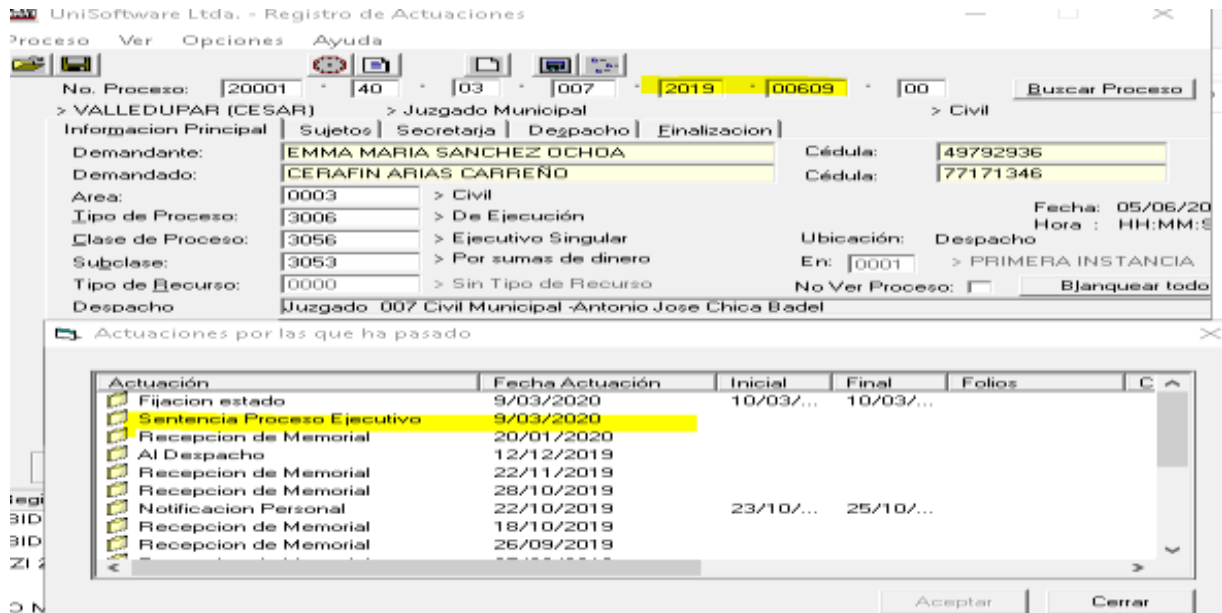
UniSoftware Ltda. - Registro de Actuaciones

Proceso Ver Opciones Ayuda

No. Proceso: 20001 - 40 - 03 - 007 - 2019 - 00609 - 00 Buscar Proceso

> VALLEDUPAR (CESAR) > Juzgado Municipal > Civil

Informacion Principal | Sujetos | Secretaria | Despacho | Finalizacion

Demandante: EMMA MARIA SANCHEZ OCHOA Cédula: 49792936

Demandado: CERAFIN ARIAS CARREÑO Cédula: 77171346

Area: 0003 > Civil

Tipo de Proceso: 3006 > De Ejecución

Fecha: 05/06/20
Hora : HH:MM:S

Clase de Proceso: 3056 > Ejecutivo Singular Ubicación: Despacho

Subclase: 3053 > Por sumas de dinero En: 0001 > PRIMERA INSTANCIA

Tipo de Recurso: 0000 > Sin Tipo de Recurso No Ver Proceso: Blanquear todo

Despacho Juzgado 007 Civil Municipal -Antonio Jose Chica Badel

Actuaciones por las que ha pasado

| Actuación | Fecha Actuación | Inicial | Final | Folios | C |
|---|---|---|---|---|---|
| Fijacion estado | 9/03/2020 | 10/03/... | 10/03/... | | |
| Sentencia Proceso Ejecutivo | 9/03/2020 | | | | |
| Recepcion de Memorial | 20/01/2020 | | | | |
| Al Despacho | 12/12/2019 | | | | |
| Recepcion de Memorial | 22/11/2019 | | | | |
| Recepcion de Memorial | 28/10/2019 | | | | |
| Notificacion Personal | 22/10/2019 | 23/10/... | 25/10/... | | |
| Recepcion de Memorial | 18/10/2019 | | | | |
| Recepcion de Memorial | 26/09/2019 | | | | |

Regi
BID
BID
ZI 2
O N

Aceptar Cerrar